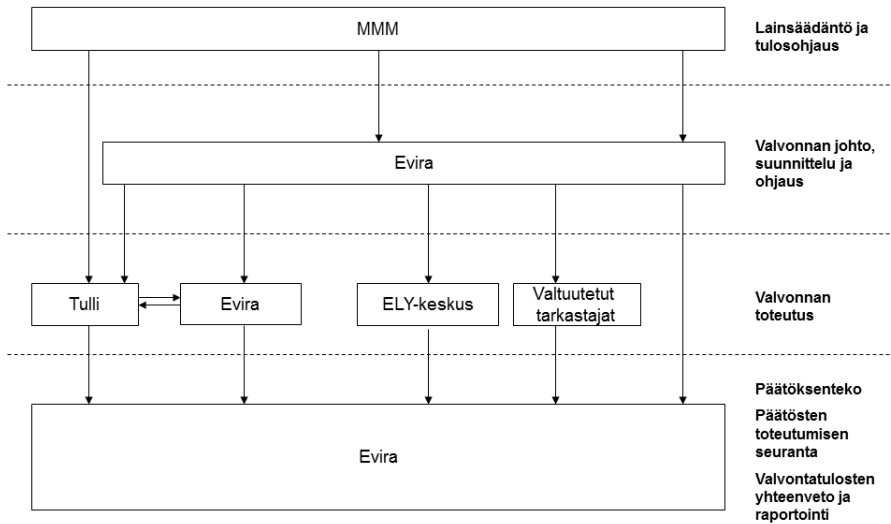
MMM

Lainsäädäntö ja tulosohjaus

Evira

Valvonnan johto, suunnittelu ja ohjaus

Tulli

Evira

ELY-keskus

Valtuutetut tarkastajat

Valvonnan toteutus

Evira

Päätöksenteko

Päätösten toteutumisen seuranta

Valvontatulosten yhteenveto ja raportointi